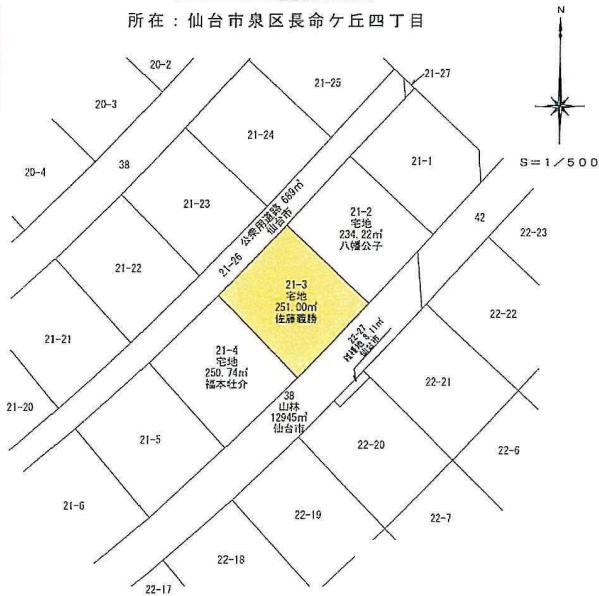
所在：仙台市泉区長命ケ丘四丁目

N

S＝1／500

20-2

20-3

20-4

38

21-25

21-27

21-24

21-1

21-23

21-26 公衆用道路 689㎡ 仙台市

21-2
宅地
234.22㎡
八幡公子

42

22-23

21-22

21-3
宅地
251.00㎡
佐藤義勝

22-22

21-21

21-4
宅地
250.74㎡
福本壮介

22-27
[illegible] 11㎡
仙台市

22-21

21-20

38
山林
12945㎡
仙台市

21-5

22-20

22-6

21-6

22-19

22-7

22-18

22-17